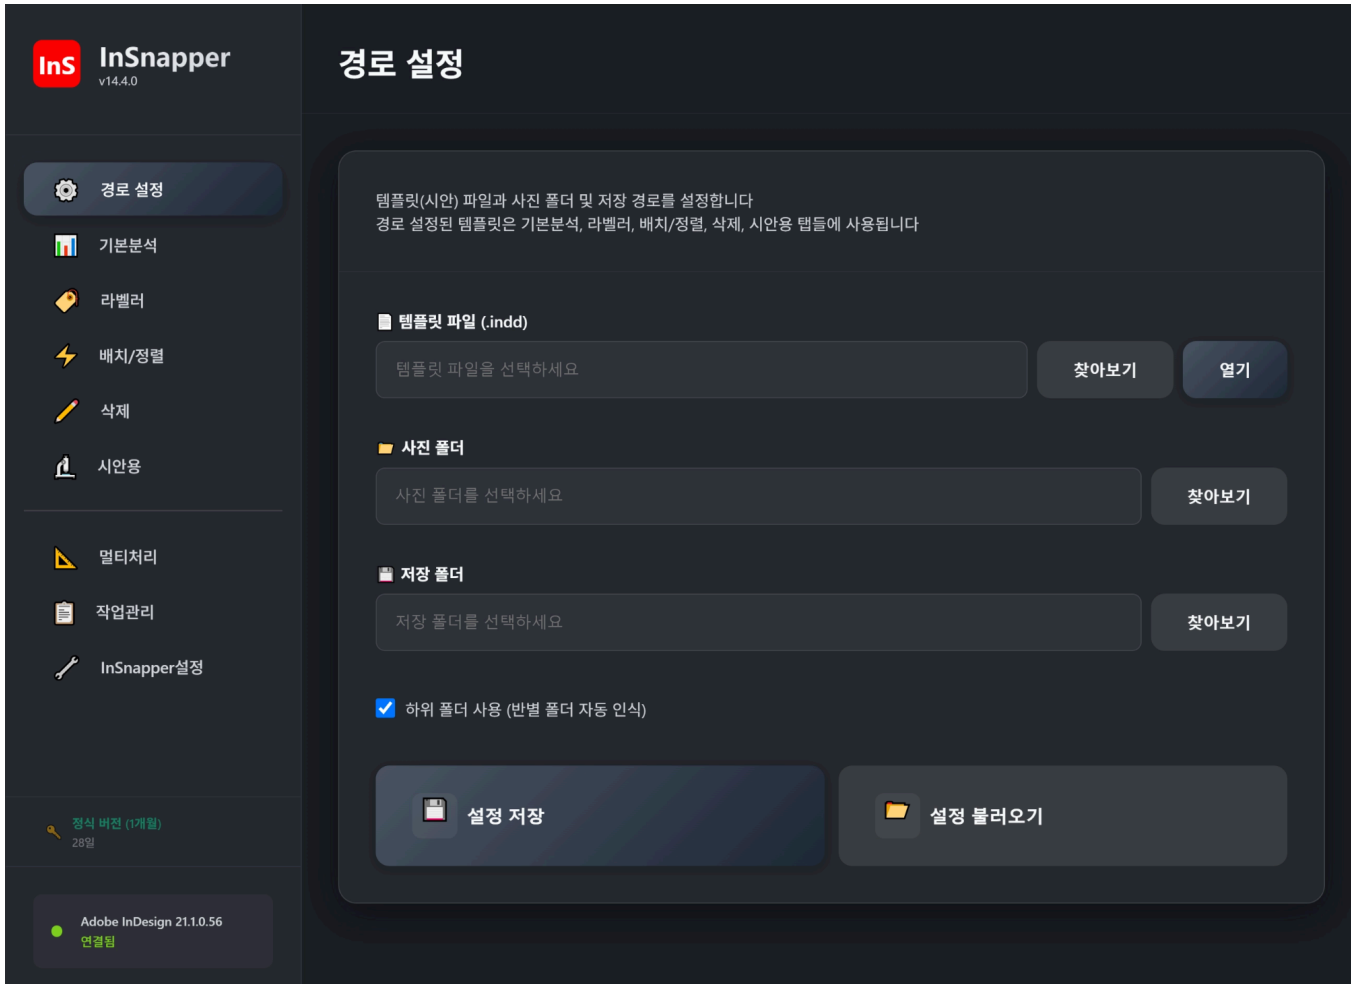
InS InSnapper
v14.4.0

경로 설정

기본분석

라벨러

배치/정렬

삭제

시안용

멀티처리

작업관리

InSnapper설정

정식 버전 (1개월)
28일

Adobe InDesign 21.1.0.56
연결됨

경로 설정

템플릿(시안) 파일과 사진 폴더 및 저장 경로를 설정합니다
경로 설정된 템플릿은 기본분석, 라벨러, 배치/정렬, 삭제, 시안용 탭들에 사용됩니다

템플릿 파일 (.indd)

템플릿 파일을 선택하세요

찾아보기

열기

사진 폴더

사진 폴더를 선택하세요

찾아보기

저장 폴더

저장 폴더를 선택하세요

찾아보기

하위 폴더 사용 (반별 폴더 자동 인식)

설정 저장

설정 불러오기